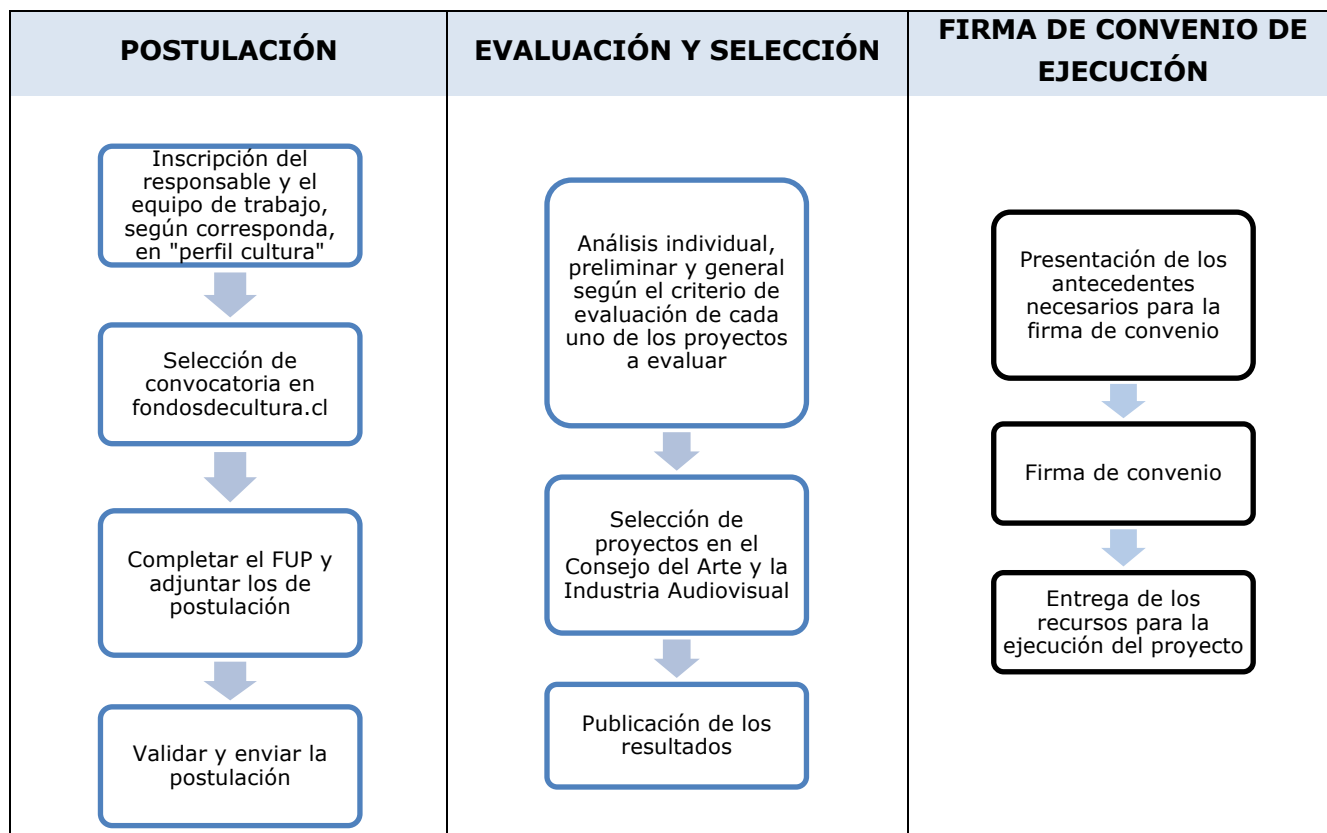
| POSTULACIÓN | EVALUACIÓN Y SELECCIÓN | FIRMA DE CONVENIO DE EJECUCIÓN |
|---|---|---|
| Inscripción del responsable y el equipo de trabajo, según corresponda, en "perfil cultura" | Análisis individual, preliminar y general según el criterio de evaluación de cada uno de los proyectos a evaluar | Presentación de los antecedentes necesarios para la firma de convenio |
| Selección de convocatoria en fondosdecultura.cl | Selección de proyectos en el Consejo del Arte y la Industria Audiovisual | Firma de convenio |
| Completar el FUP y adjuntar los de postulación | Publicación de los resultados | Entrega de los recursos para la ejecución del proyecto |
| Validar y enviar la postulación | | |